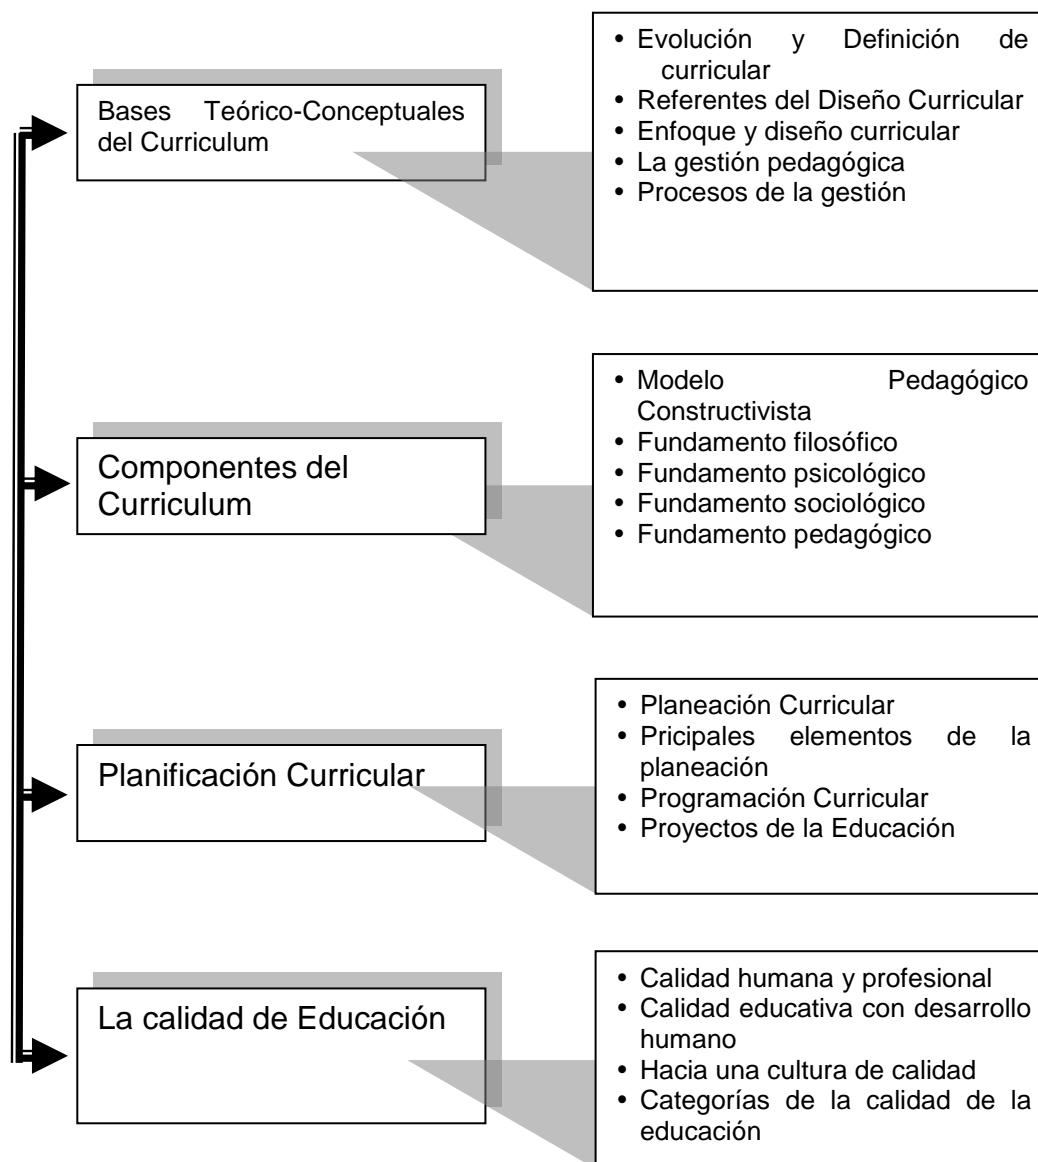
Bases Teórico-Conceptuales del Curriculum

• Evolución y Definición de curricular
• Referentes del Diseño Curricular
• Enfoque y diseño curricular
• La gestión pedagógica
• Procesos de la gestión

Componentes del Curriculum

• Modelo Pedagógico Constructivista
• Fundamento filosófico
• Fundamento psicológico
• Fundamento sociológico
• Fundamento pedagógico

Planificación Curricular

• Planeación Curricular
• Pricipales elementos de la planeación
• Programación Curricular
• Proyectos de la Educación

La calidad de Educación

• Calidad humana y profesional
• Calidad educativa con desarrollo humano
• Hacia una cultura de calidad
• Categorías de la calidad de la educación